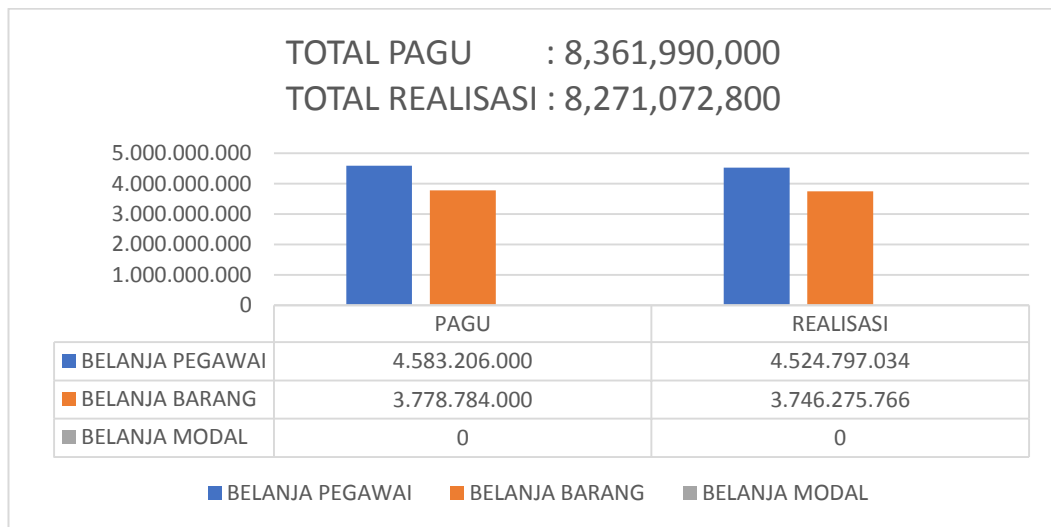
TOTAL PAGU : 8,361,990,000
TOTAL REALISASI : 8,271,072,800

5.000.000.000
4.000.000.000
3.000.000.000
2.000.000.000
1.000.000.000
0

| | PAGU | REALISASI |
|---|---|---|
| BELANJA PEGAWAI | 4.583.206.000 | 4.524.797.034 |
| BELANJA BARANG | 3.778.784.000 | 3.746.275.766 |
| BELANJA MODAL | 0 | 0 |

BELANJA PEGAWAI BELANJA BARANG BELANJA MODAL